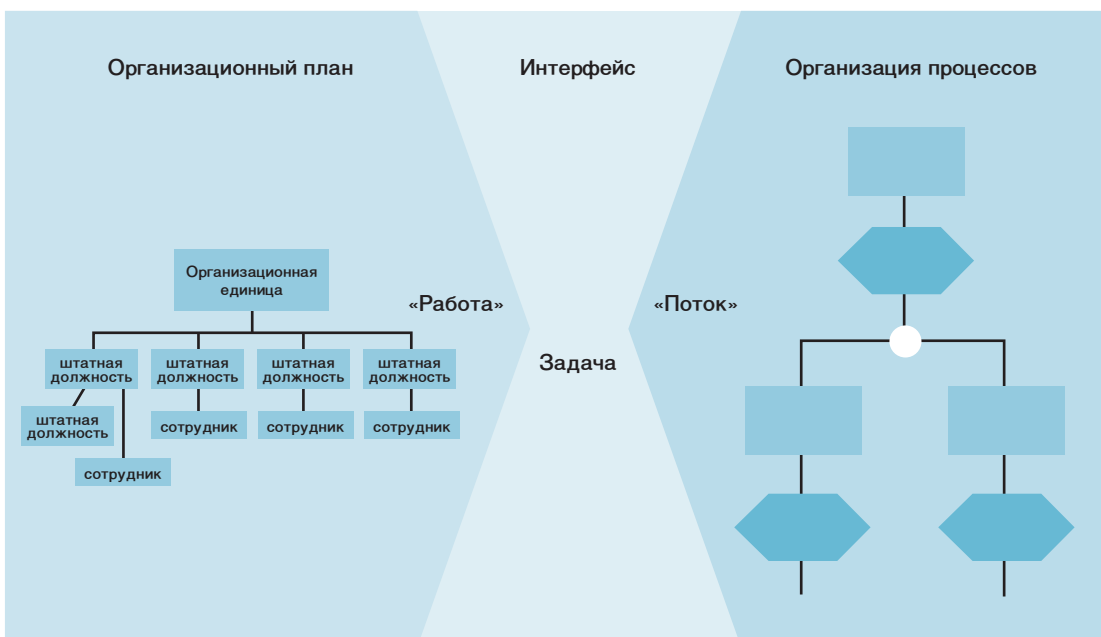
Организационный план

Интерфейс

Организация процессов

Организационная единица

«Работа»

«Поток»

штатная должность

штатная должность

штатная должность

штатная должность

Задача

штатная должность

сотрудник

сотрудник

сотрудник

сотрудник